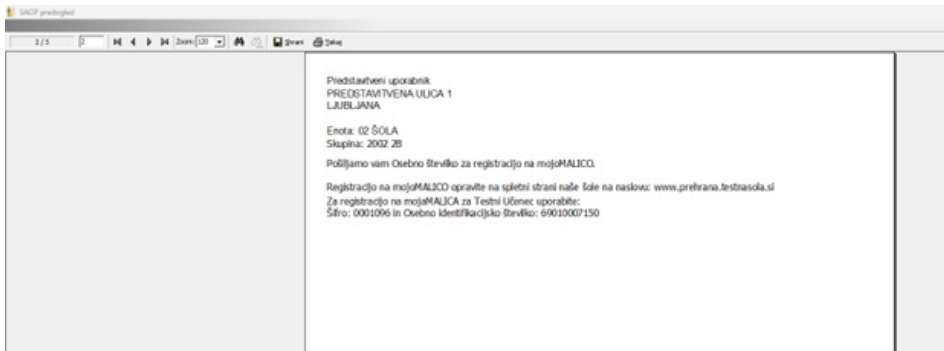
SAOP predogled

2 / 3 2 Zoom: 120 Shrani Tiskaj

Predstavitveni uporabnik
PREDSTAVITVENA ULICA 1
LJUBLJANA

Enota: 02 ŠOLA
Skupina: 2002 28

Pošiljamo vam Osebno številko za registracijo na mojoMALICO.

Registracijo na mojoMALICO opravite na spletni strani naše šole na naslovu: www.prehrana.testnasola.si
Za registracijo na mojaMALICA za Testni Učenec uporabite:
Šifro: 0001096 in Osebno identifikacijsko številko: 69010007150